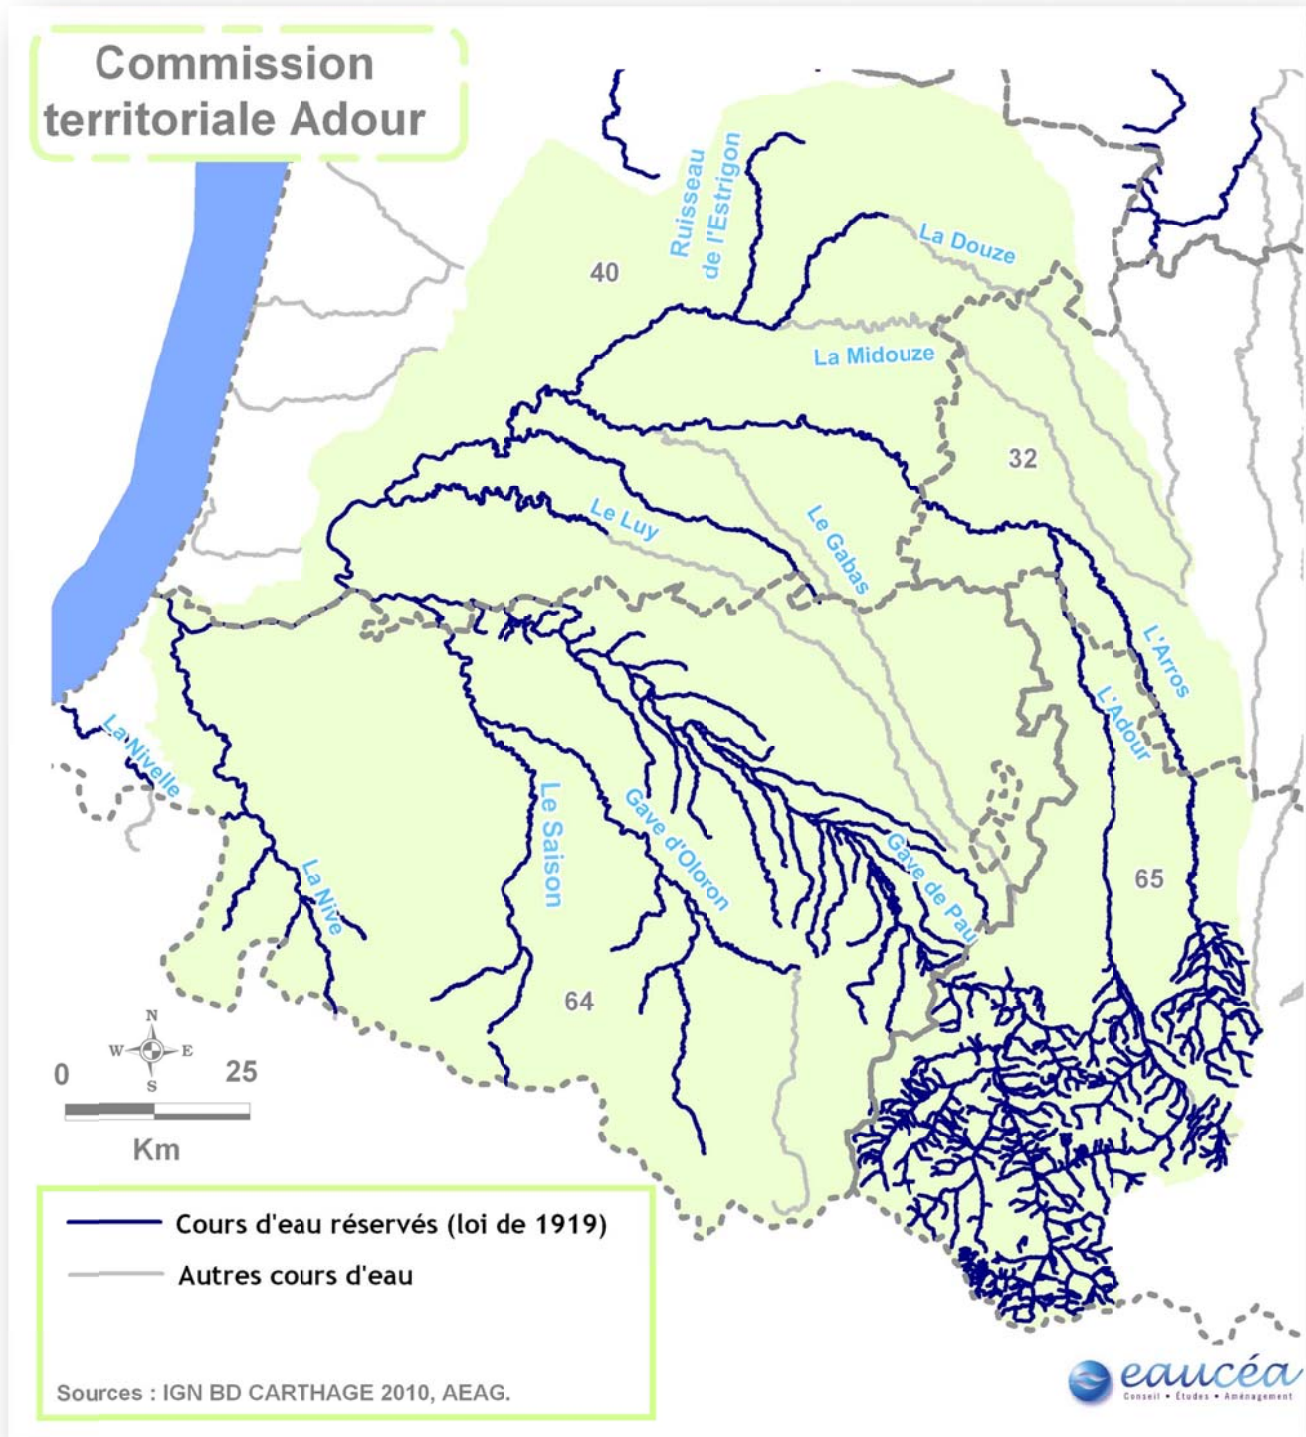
Commission territoriale Adour

Ruisseau de l'Estrigon
40
La Douze
La Midouze
32
Le Luy
Le Gabas
L'Arros
L'Adour
La Nivelle
La Nive
Le Saison
Gave d'Oloron
Gave de Pau
65
64

N
W
E
S
0
25
Km

Cours d'eau réservés (loi de 1919)
Autres cours d'eau

Sources : IGN BD CARTHAGE 2010, AEAG.

eaucéa
Conseil • Études • Aménagement